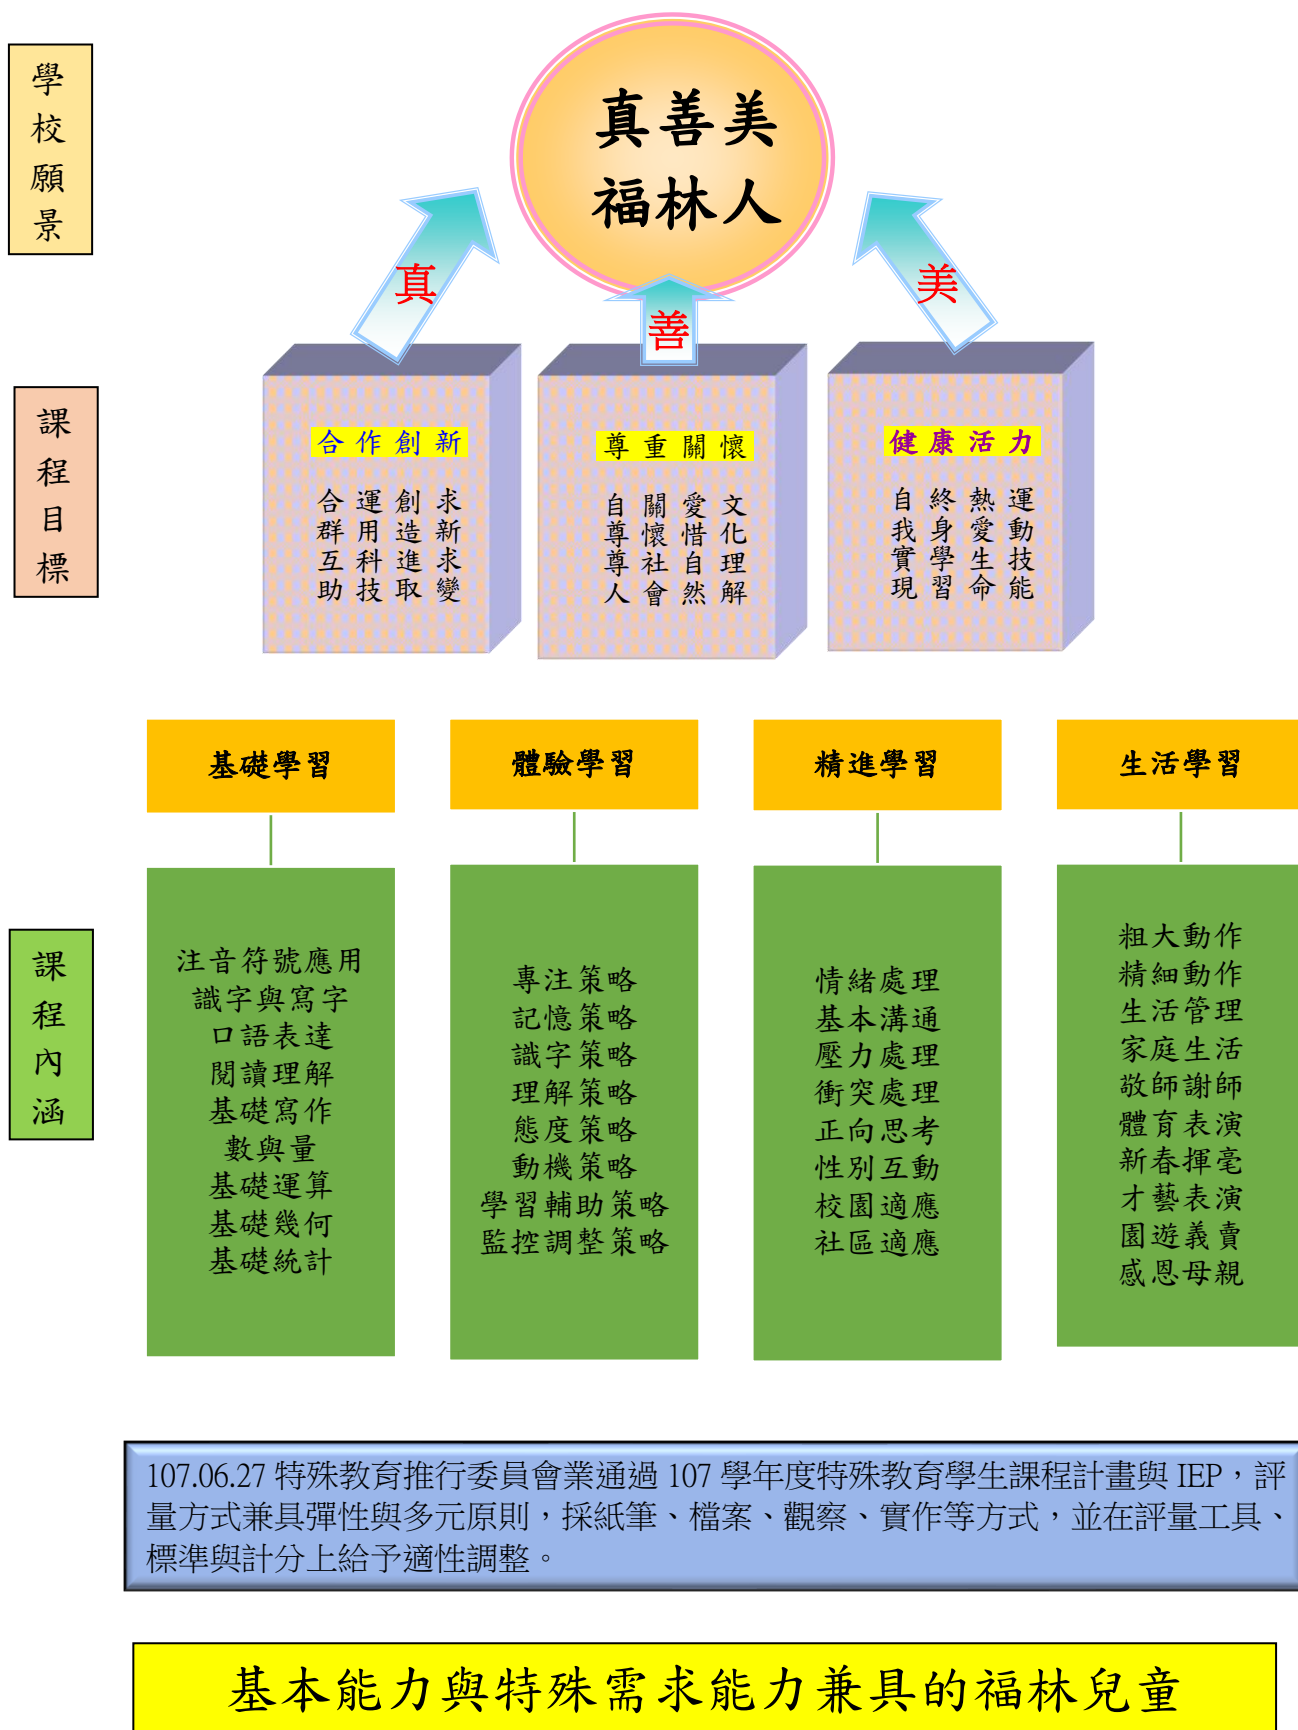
學校願景

真善美
福林人

真
善
美

課程目標

合作創新
合群互助
運用科技
創造進取
求新求變

尊重關懷
自尊尊人
關懷社會
愛惜自然
文化理解

健康活力
自我實現
終身學習
熱愛生命
運動技能

課程內涵

基礎學習
注音符號應用
識字與寫字
口語表達
閱讀理解
基礎寫作
數與量
基礎運算
基礎幾何
基礎統計

體驗學習
專注策略
記憶策略
識字策略
理解策略
態度策略
動機策略
學習輔助策略
監控調整策略

精進學習
情緒處理
基本溝通
壓力處理
衝突處理
正向思考
性別互動
校園適應
社區適應

生活學習
粗大動作
精細動作
生活管理
家庭生活
敬師謝師
體育表演
新春揮毫
才藝表演
園遊義賣
感恩母親

107.06.27 特殊教育推行委員會業通過 107 學年度特殊教育學生課程計畫與 IEP，評量方式兼具彈性與多元原則，採紙筆、檔案、觀察、實作等方式，並在評量工具、標準與計分上給予適性調整。

基本能力與特殊需求能力兼具的福林兒童